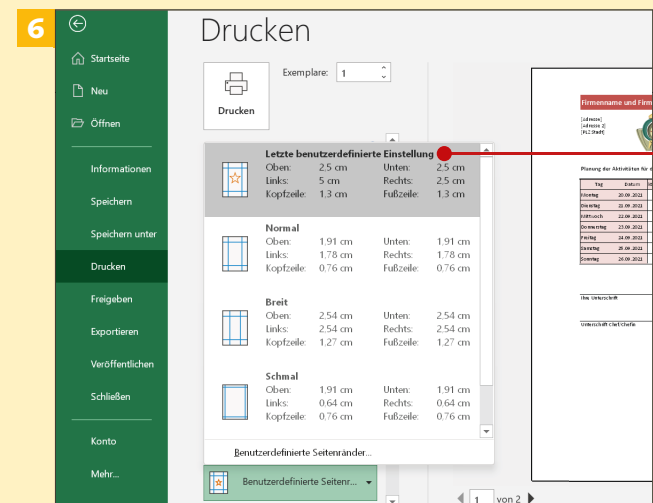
6

Startseite
Neu
Öffnen
Informationen
Speichern
Speichern unter
Drucken
Freigeben
Exportieren
Veröffentlichen
Schließen
Konto
Mehr...

Drucken

Drucken

Exemplare: 1

Letzte benutzerdefinierte Einstellung
Oben: 2.5 cm Unten: 2.5 cm
Links: 5 cm Rechts: 2.5 cm
Kopfzeile: 1.3 cm Fußzeile: 1.3 cm

Normal
Oben: 1.91 cm Unten: 1.91 cm
Links: 1.78 cm Rechts: 1.78 cm
Kopfzeile: 0.76 cm Fußzeile: 0.76 cm

Breit
Oben: 2.54 cm Unten: 2.54 cm
Links: 2.54 cm Rechts: 2.54 cm
Kopfzeile: 1.27 cm Fußzeile: 1.27 cm

Schmal
Oben: 1.91 cm Unten: 1.91 cm
Links: 0.64 cm Rechts: 0.64 cm
Kopfzeile: 0.76 cm Fußzeile: 0.76 cm

Benutzerdefinierte Seitenränder...

Benutzerdefinierte Seitenr...

Firmenname und Firm

[Adresse]
[Adresse 2]
[PLZ Stadt]

Planung der Aktivitäten für d

| Tag | Datum |
|---|---|
| Montag | 20.09.2021 |
| Dienstag | 21.09.2021 |
| Mittwoch | 22.09.2021 |
| Donnerstag | 23.09.2021 |
| Freitag | 24.09.2021 |
| Samstag | 25.09.2021 |
| Sonntag | 26.09.2021 |

Ihre Unterschrift

Unterschrift Chef/Chefin

1 von 2